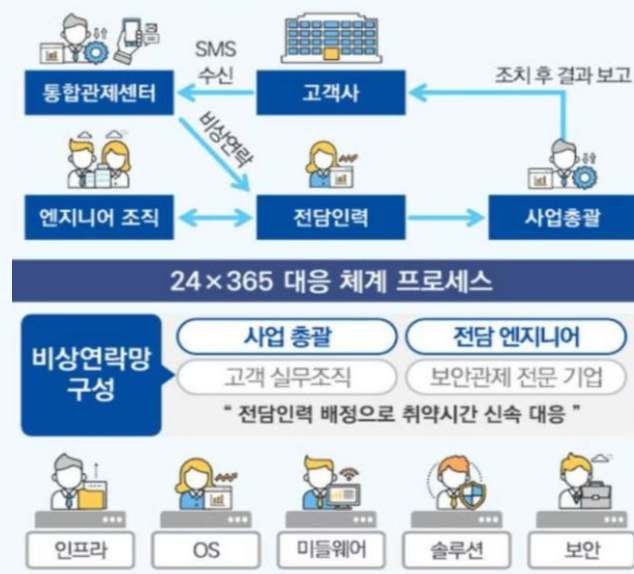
SMS
수신

통합관제센터

고객사

조치 후 결과 보고

비상연락

엔지니어 조직

전담인력

사업총괄

24×365 대응 체계 프로세스

비상연락망 구성

사업 총괄

전담 엔지니어

고객 실무조직

보안관제 전문 기업

" 전담인력 배정으로 취약시간 신속 대응 "

인프라

OS

미들웨어

솔루션

보안